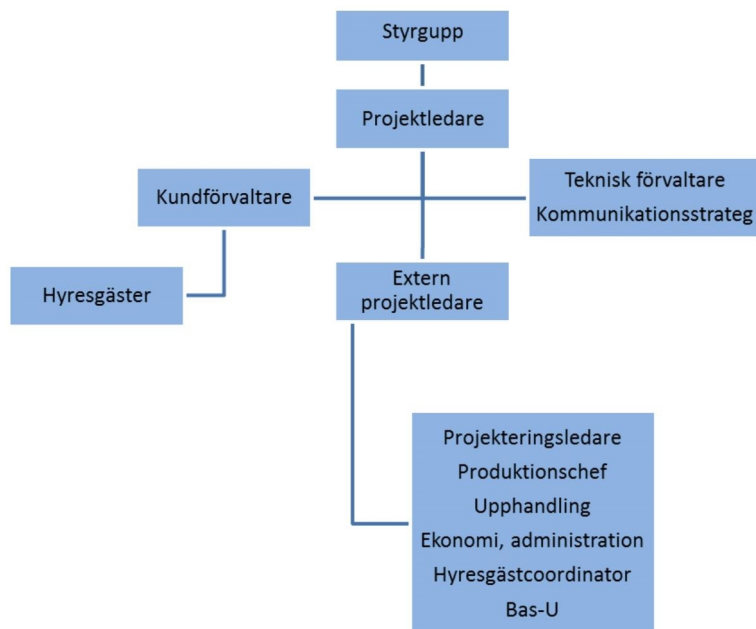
Styrgupp

Projektledare

Kundförvaltare

Teknisk förvaltare
Kommunikationsstrateg

Hyresgäster

Extern projektledare

Projekteringsledare
Produktionschef
Upphandling
Ekonomi, administration
Hyresgästcoordinator
Bas-U